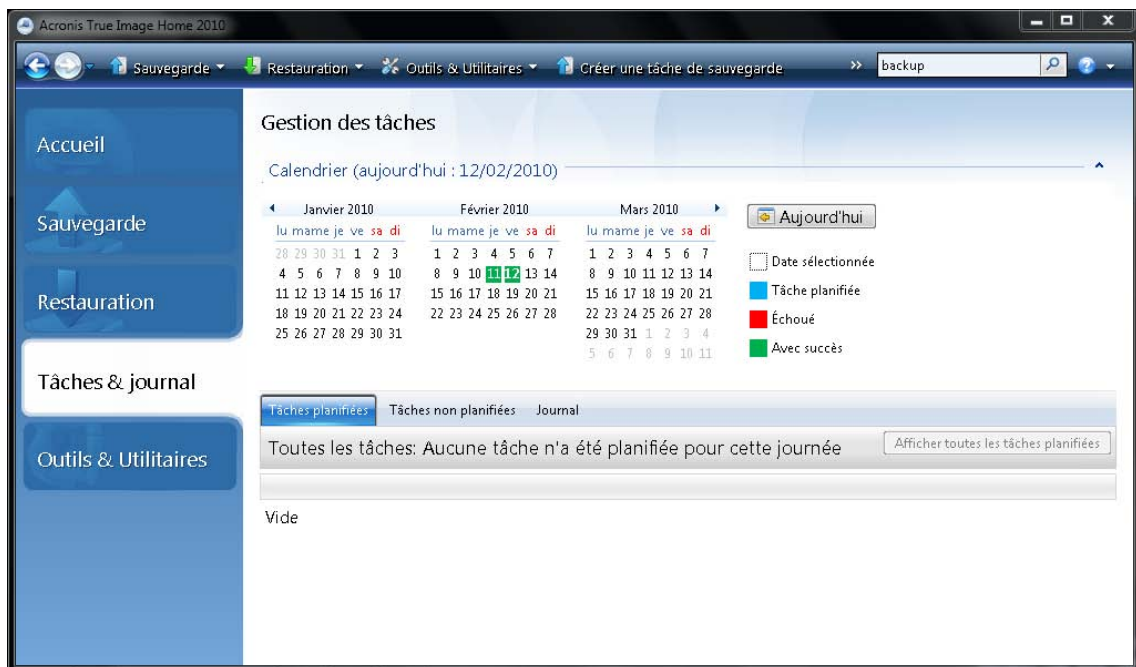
Acronis True Image Home 2010

Sauvegarde ▾ Restauration ▾ Outils & Utilitaires ▾ Créer une tâche de sauvegarde » backup

Accueil

Sauvegarde

Restauration

Tâches & journal

Outils & Utilitaires

Gestion des tâches

Calendrier (aujourd'hui : 12/02/2010)

| Janvier 2010 | | | | | | |
|---|---|---|---|---|---|---|
| lu | ma | me | je | ve | sa | di |
| 28 | 29 | 30 | 31 | 1 | 2 | 3 |
| 4 | 5 | 6 | 7 | 8 | 9 | 10 |
| 11 | 12 | 13 | 14 | 15 | 16 | 17 |
| 18 | 19 | 20 | 21 | 22 | 23 | 24 |
| 25 | 26 | 27 | 28 | 29 | 30 | 31 |

| Février 2010 | | | | | | |
|---|---|---|---|---|---|---|
| lu | ma | me | je | ve | sa | di |
| 1 | 2 | 3 | 4 | 5 | 6 | 7 |
| 8 | 9 | 10 | 11 | 12 | 13 | 14 |
| 15 | 16 | 17 | 18 | 19 | 20 | 21 |
| 22 | 23 | 24 | 25 | 26 | 27 | 28 |

| Mars 2010 | | | | | | |
|---|---|---|---|---|---|---|
| lu | ma | me | je | ve | sa | di |
| 1 | 2 | 3 | 4 | 5 | 6 | 7 |
| 8 | 9 | 10 | 11 | 12 | 13 | 14 |
| 15 | 16 | 17 | 18 | 19 | 20 | 21 |
| 22 | 23 | 24 | 25 | 26 | 27 | 28 |
| 29 | 30 | 31 | 1 | 2 | 3 | 4 |
| 5 | 6 | 7 | 8 | 9 | 10 | 11 |

Aujourd'hui

Date sélectionnée
Tâche planifiée
Échoué
Avec succès

Tâches planifiées Tâches non planifiées Journal

Toutes les tâches: Aucune tâche n'a été planifiée pour cette journée

Afficher toutes les tâches planifiées

Vide